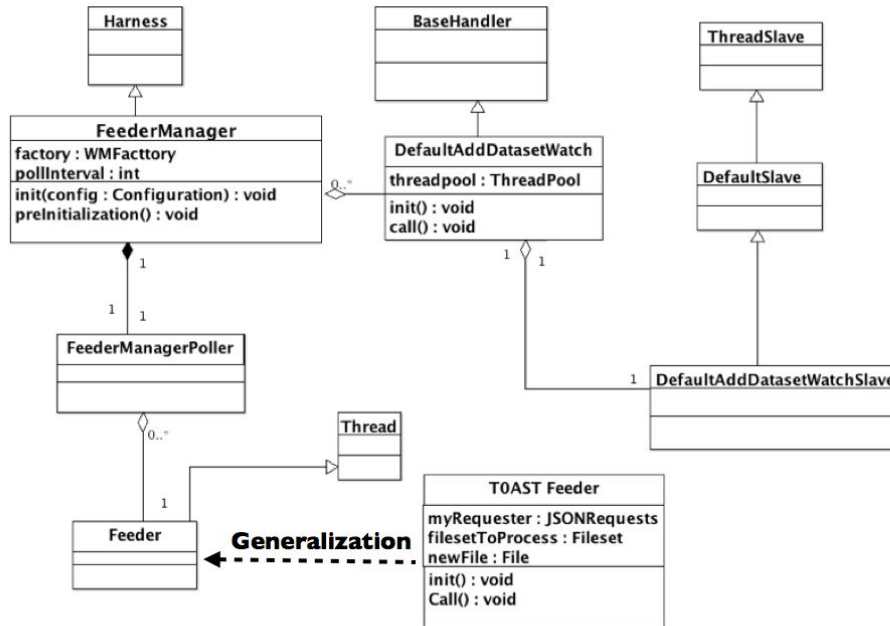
Harness

FeederManager
factory : WMFacttory
pollInterval : int
init(config : Configuration) : void
preInitialization() : void

BaseHandler

DefaultAddDatasetWatch
threadpool : ThreadPool
init() : void
call() : void

ThreadSlave

DefaultSlave

0..*

1

1

1

1

1

FeederManagerPoller

DefaultAddDatasetWatchSlave

1

0..*

Thread

1

T0AST Feeder
myRequester : JSONRequests
filesetToProcess : Fileset
newFile : File
init() : void
Call() : void

Feeder

Generalization